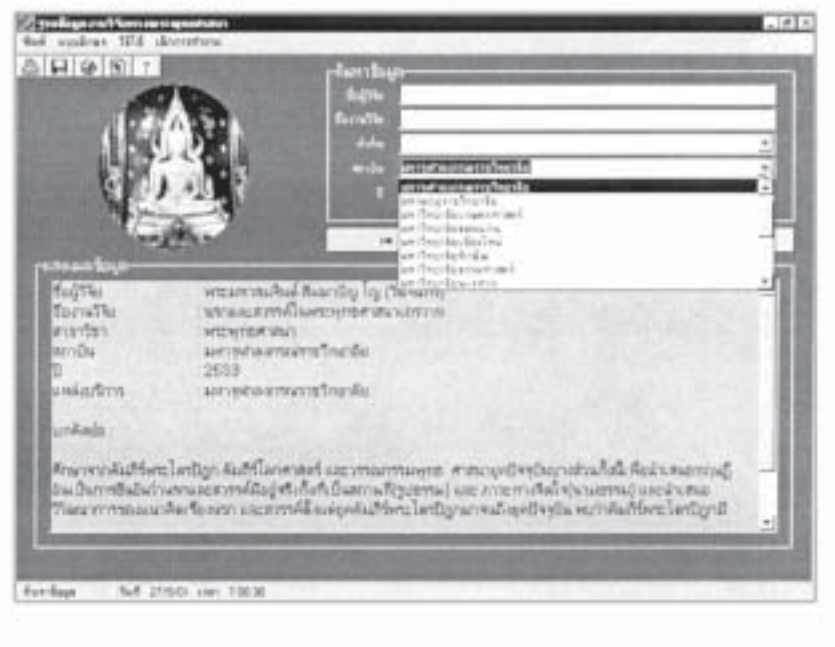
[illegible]
พิมพ์ แบบฟอร์ม วิธีใช้ เลิกการทำงาน

ค้นหาข้อมูล
ชื่อผู้วิจัย
ชื่องานวิจัย
หัวข้อ
สถาบัน มหาวิทยาลัยมหาจุฬาลงกรณราชวิทยาลัย
ปี
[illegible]

แสดงผลข้อมูล
ชื่อผู้วิจัย พระมหา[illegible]
ชื่องานวิจัย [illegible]
สาขาวิชา พระพุทธศาสนา
สถาบัน มหาจุฬาลงกรณราชวิทยาลัย
ปี 2533
แหล่งบริการ มหาจุฬาลงกรณราชวิทยาลัย

บทคัดย่อ :

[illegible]

ค้นหาข้อมูล วันที่ 27/5/01 เวลา 7:00:36